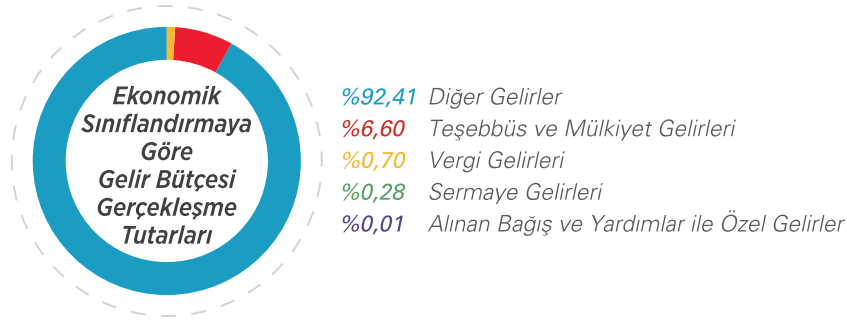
Ekonomik Sınıflandırmaya Göre Gelir Bütçesi Gerçekleşme Tutarları

%92,41 Diğer Gelirler
%6,60 Teşebbüs ve Mülkiyet Gelirleri
%0,70 Vergi Gelirleri
%0,28 Sermaye Gelirleri
%0,01 Alınan Bağış ve Yardımlar ile Özel Gelirler